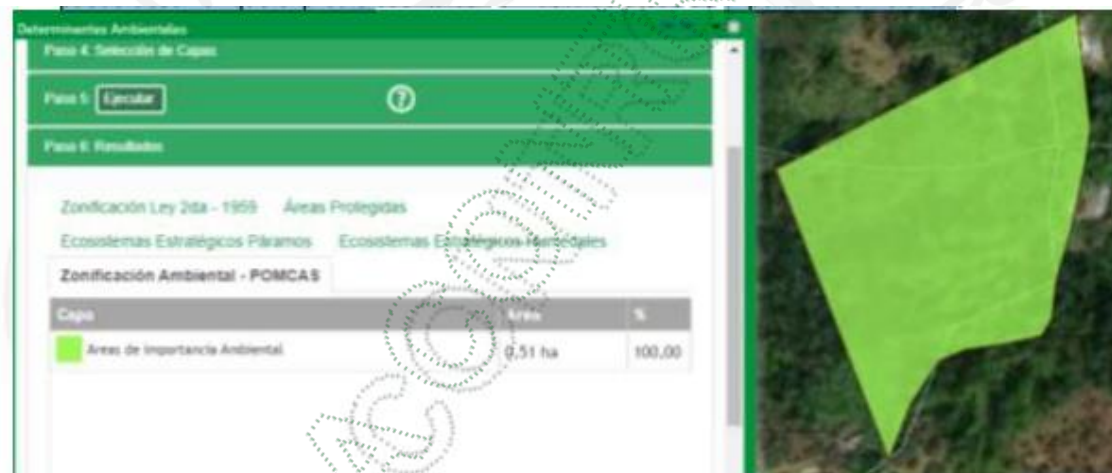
Determinantes Ambientales

Paso 4: Selección de Capas

Paso 5: Ejecutar

Paso 6: Resultados

Zonificación Ley 2da - 1959 Áreas Protegidas

Ecosistemas Estratégicos Páramos Ecosistemas Estratégicos Humedales

Zonificación Ambiental - POMCAS

| Capa | Área | % |
|---|---|---|
| Areas de Importancia Ambiental | 0,51 ha | 100,00 |